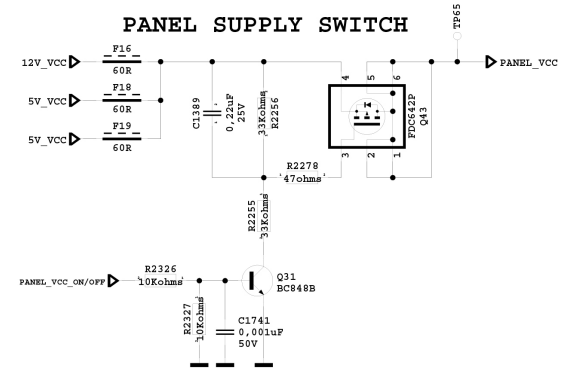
PANEL SUPPLY SWITCH

TP65

12V_VCC
F16
60R

5V_VCC
F18
60R

5V_VCC
F19
60R

C1389
0,22uF
25V

33Kohms
R2256

4 5 6

FDC642P
Q43

3 2 1

PANEL_VCC

R2278
47ohms

R2255
33Kohms

PANEL_VCC_ON/OFF
R2326
10Kohms

Q31
BC848B

R2327
10Kohms

C1741
0,001uF
50V